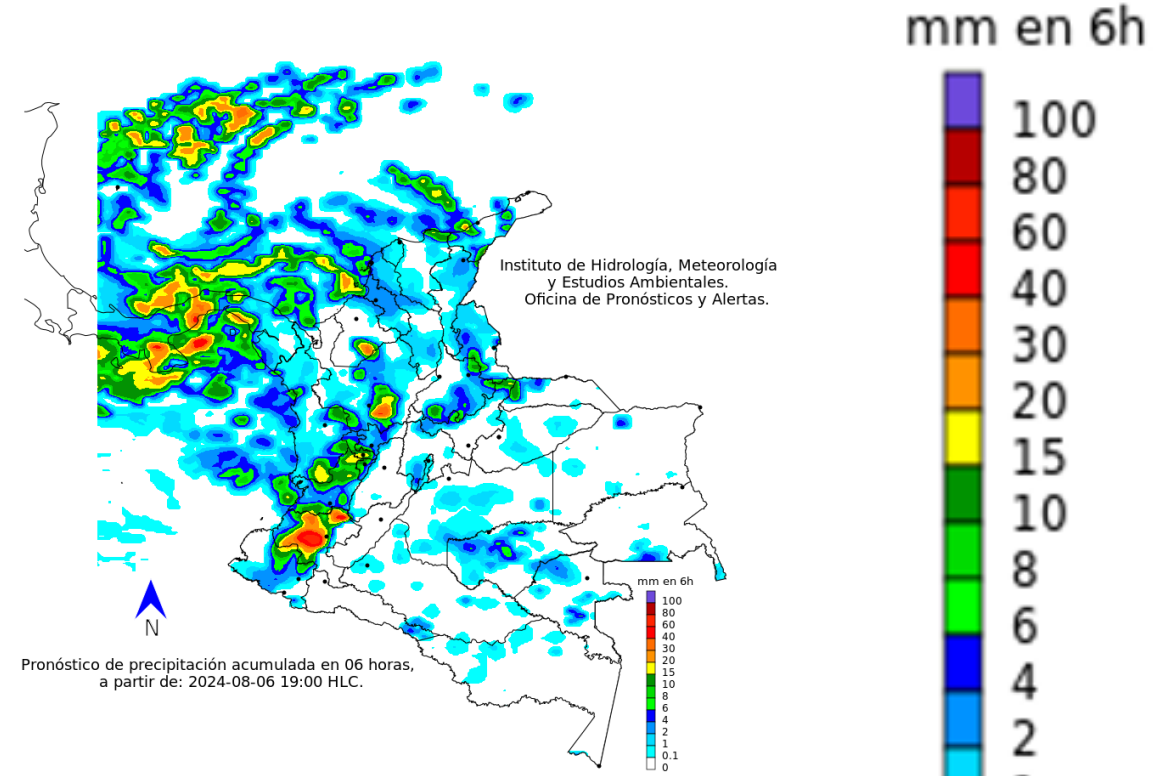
Instituto de Hidrología, Meteorología y Estudios Ambientales.
Oficina de Pronósticos y Alertas.

N

Pronóstico de precipitación acumulada en 06 horas, a partir de: 2024-08-06 19:00 HLC.

mm en 6h
100
80
60
40
30
20
15
10
8
6
4
2
1
0.1
0

mm en 6h
100
80
60
40
30
20
15
10
8
6
4
2